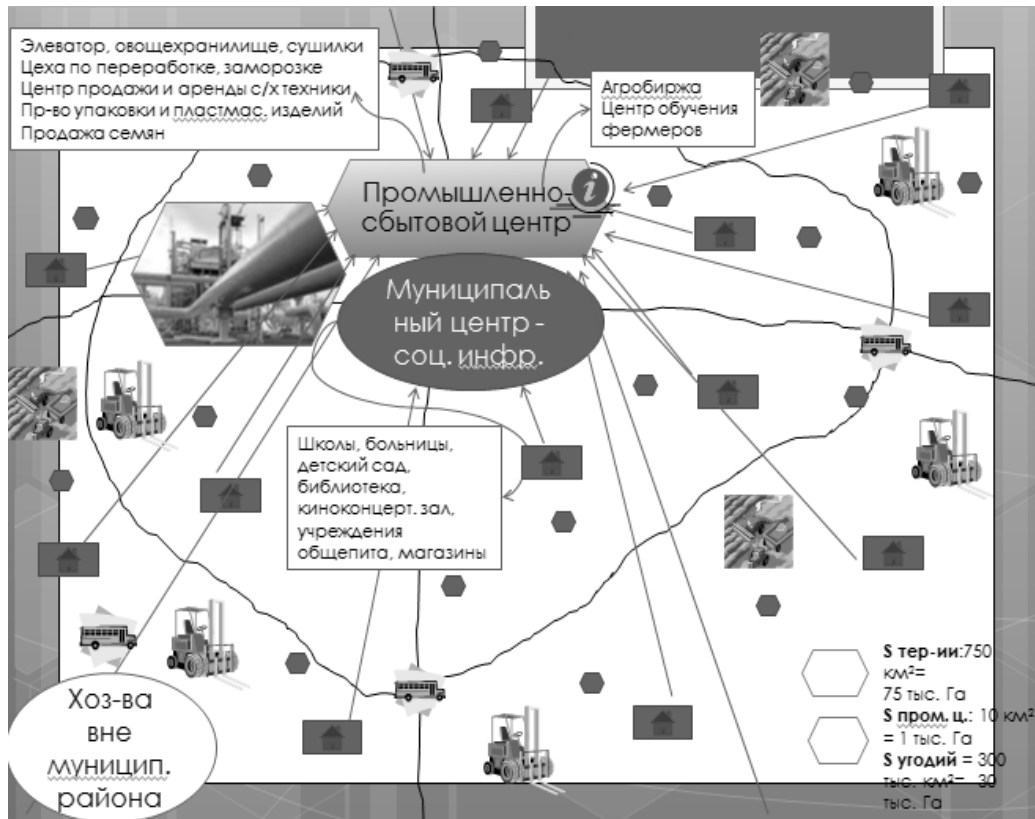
Элеватор, овощехранилище, сушилки
Цеха по переработке, заморозке
Центр продажи и аренды с/х техники
Пр-во упаковки и пластмас. изделий
Продажа семян

Агробиржа
Центр обучения фермеров

Промышленно-сбытовой центр

Муниципальный центр - соц. инфр.

Школы, больницы, детский сад, библиотека, киноконцерт. зал, учреждения общепита, магазины

Хоз-ва вне муницип. района

S тер-ии:750 км²= 75 тыс. Га
S пром. ц.: 10 км² = 1 тыс. Га
S угодий = 300 тыс. км²= 30 тыс. Га